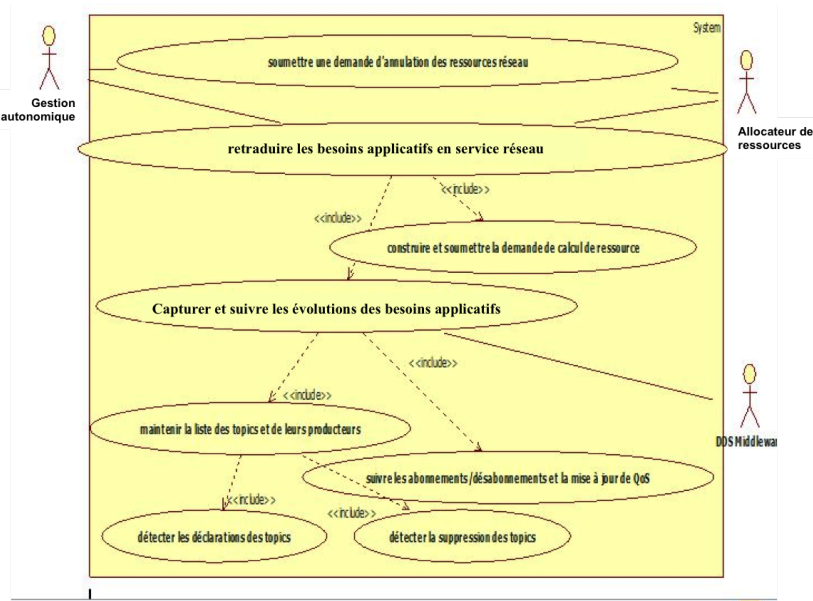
System

Gestion autonomique

soumettre une demande d'annulation des ressources réseau

Allocateur de ressources

retraduire les besoins applicatifs en service réseau

<<include>>

<<include>>

construire et soumettre la demande de calcul de ressource

Capturer et suivre les évolutions des besoins applicatifs

<<include>>

<<include>>

maintenir la liste des topics et de leurs producteurs

DDS Middlewar

suivre les abonnements/désabonnements et la mise à jour de QoS

<<include>>

<<include>>

détecter les déclarations des topics

détecter la suppression des topics